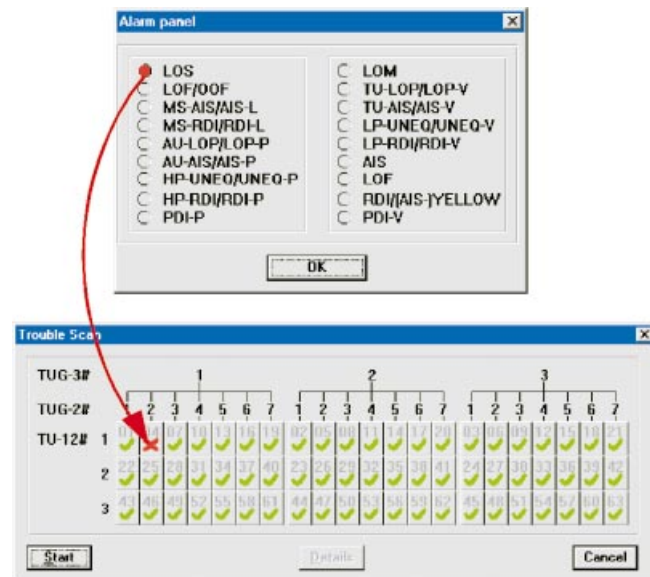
Alarm panel

LOS
LOF/OOF
MS-AIS/AIS-L
MS-RDI/RDI-L
AU-LOP/LOP-P
AU-AIS/AIS-P
HP-UNEQ/UNEQ-P
HP-RDI/RDI-P
PDI-P

LOM
TU-LOP/LOP-V
TU-AIS/AIS-V
LP-UNEQ/UNEQ-V
LP-RDI/RDI-V
AIS
LOF
RDI/(AIS-)YELLOW
PDI-V

OK

Trouble Scan

TUG-3# 1 2 3
TUG-2# 1 2 3 4 5 6 7 1 2 3 4 5 6 7 1 2 3 4 5 6 7
TU-12# 1 01 04 07 10 13 16 19 02 05 08 11 14 17 20 03 06 09 12 15 18 21
2 22 25 28 31 34 37 40 23 26 29 32 35 38 41 24 27 30 33 36 39 42
3 43 46 49 52 55 58 61 44 47 50 53 56 59 62 45 48 51 54 57 60 63

Start
Details
Cancel